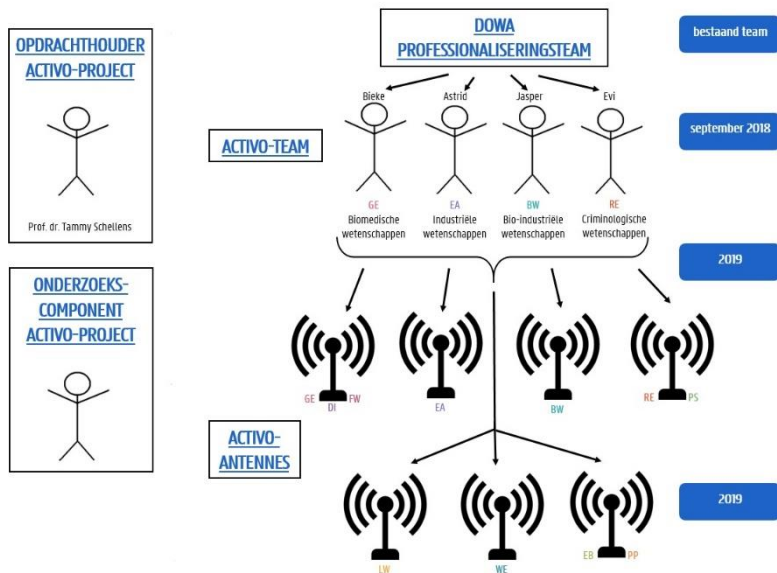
OPDRACHTHOUDER ACTIVO-PROJECT

Prof. dr. Tammy Schellens

ONDERZOEKS-COMPONENT ACTIVO-PROJECT

DOWA PROFESSIONALISERINGSTEAM

bestaand team

ACTIVO-TEAM

Bieke
Astrid
Jasper
Evi

september 2018

GE
Biomedische wetenschappen

EA
Industriële wetenschappen

BW
Bio-industriële wetenschappen

RE
Criminologische wetenschappen

2019

GE DI FW

EA

BW

RE PS

ACTIVO-ANTENNES

2019

LW

WE

EB PP